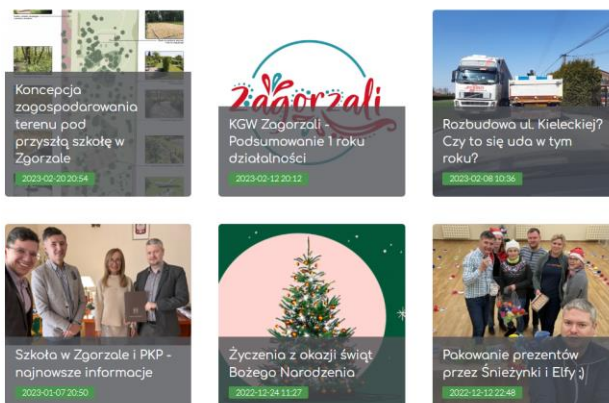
Koncepcja zagospodarowania terenu pod przyszłą szkołę w Zgorzale
2023-02-20 20:54

Zagorzali
KGW Zagorzali - Podsumowanie 1 roku działalności
2023-02-12 20:12

Rozbudowa ul. Kieleckiej? Czy to się uda w tym roku?
2023-02-08 10:36

Szkoła w Zgorzale i PKP - najnowsze informacje
2023-01-07 20:50

Życzenia z okazji świąt Bożego Narodzenia
2022-12-24 11:27

Pakowanie prezentów przez Śnieżynki i Elfy ;)
2022-12-12 22:48